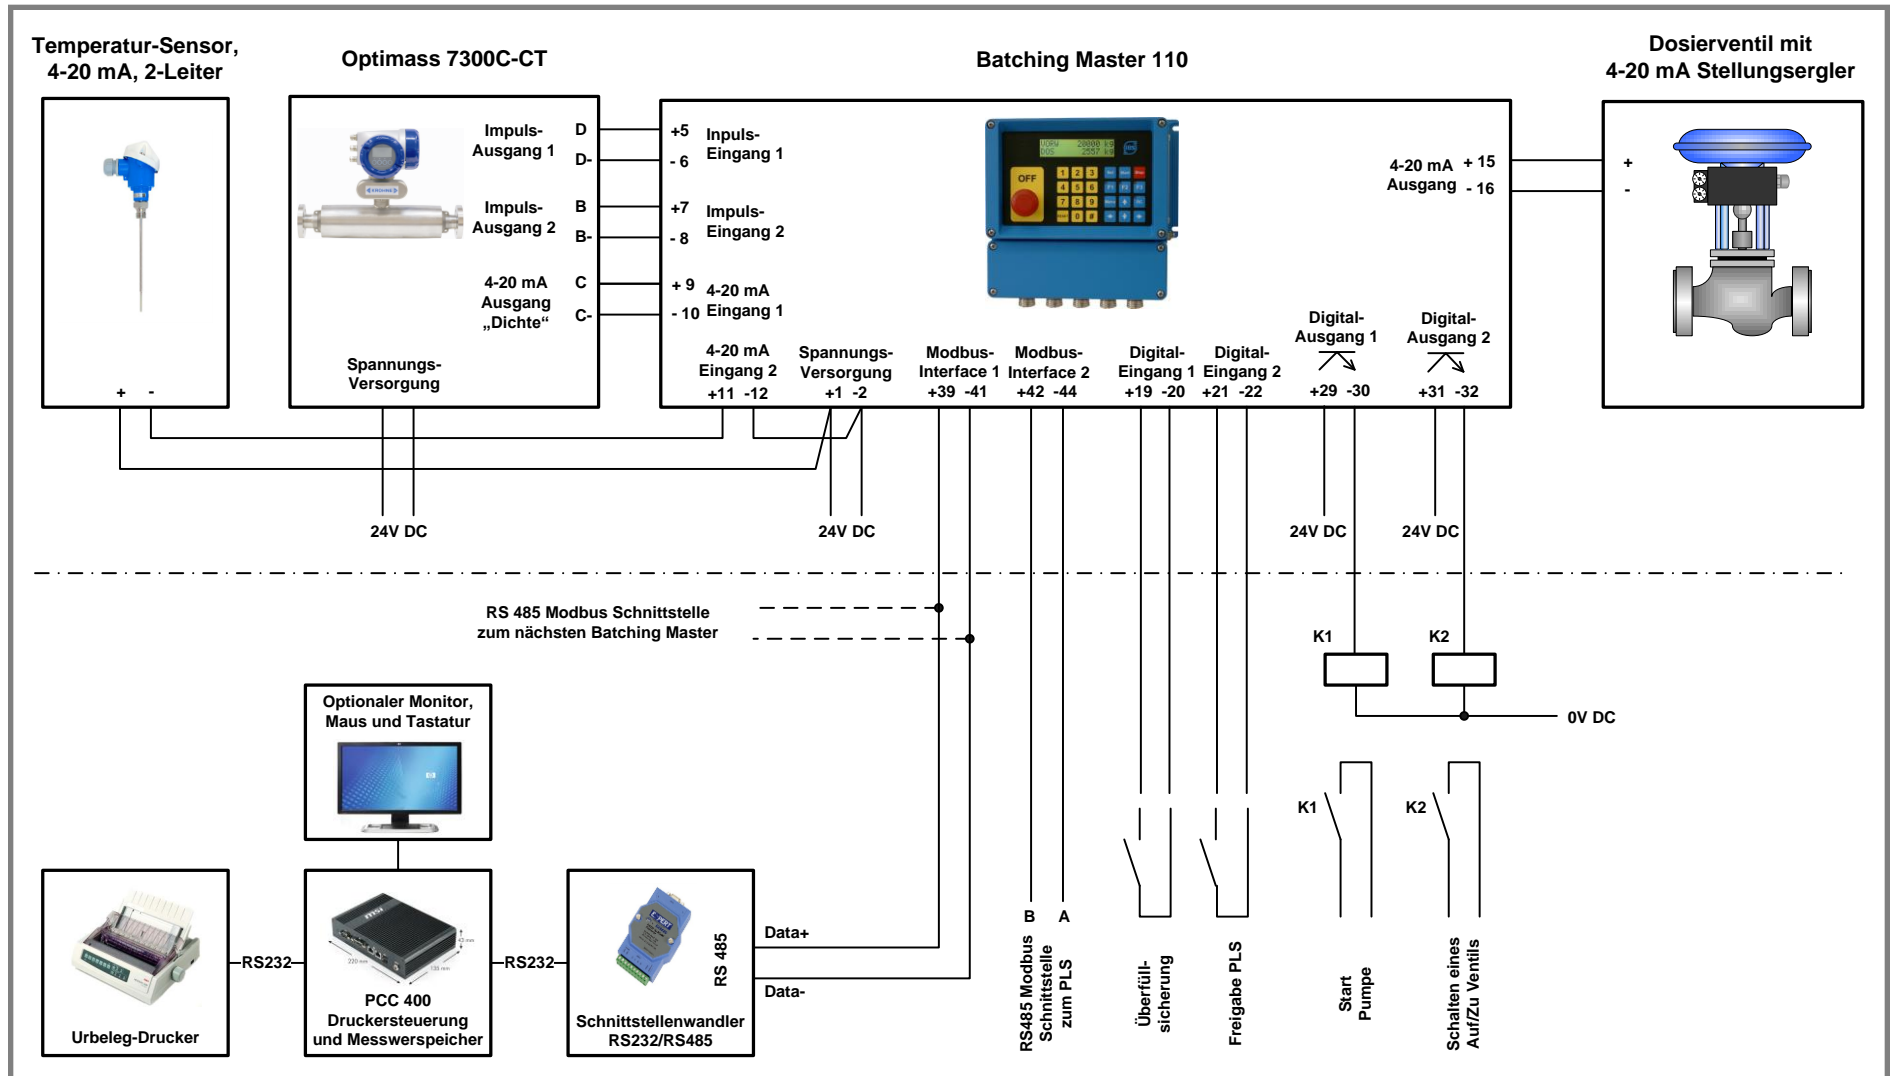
Temperatur-Sensor, 4-20 mA, 2-Leiter

+ -

Optimass 7300C-CT

Impuls-Ausgang 1 D D-

Impuls-Ausgang 2 B B-

4-20 mA Ausgang „Dichte“ C C-

Spannungs-Versorgung

Batching Master 110

+5 -6 Impuls-Eingang 1

+7 -8 Impuls-Eingang 2

+9 -10 4-20 mA Eingang 1

OFF

4-20 mA Eingang 2 +11 -12

Spannungs-Versorgung +1 -2

Modbus-Interface 1 +39 -41

Modbus-Interface 2 +42 -44

Digital-Eingang 1 +19 -20

Digital-Eingang 2 +21 -22

Digital-Ausgang 1 +29 -30

Digital-Ausgang 2 +31 -32

4-20 mA Ausgang +15 -16

Dosierventil mit 4-20 mA Stellungsergler

+ -

24V DC

24V DC

24V DC

24V DC

RS 485 Modbus Schnittstelle zum nächsten Batching Master

K1

K2

0V DC

Optionaler Monitor, Maus und Tastatur

K1

K2

Urbeleg-Drucker

RS232

PCC 400 Druckersteuerung und Messwerspeicher

RS232

RS 485

Schnittstellenwandler RS232/RS485

Data+

Data-

B A

RS485 Modbus Schnittstelle zum PLS

Überfüll-sicherung

Freigabe PLS

Start Pumpe

Schalten eines Auf/Zu Ventils